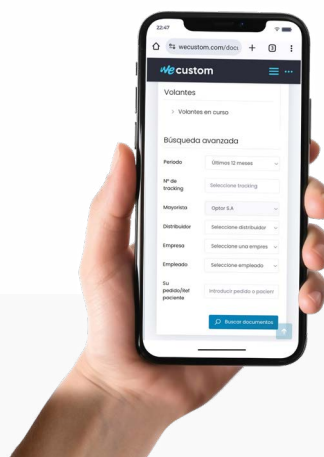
22:47

wecustom.com/doc

3

wecustom

Volantes

Volantes en curso

Búsqueda avanzada

Periodo
Últimos 12 meses

Nº de tracking
Seleccione tracking

Mayorista
Optor S.A

Distribuidor
Seleccione distribuidor

Empresa
Seleccione una empresa

Empleado
Seleccione empleado

Su pedido/Ref paciente
Introducir pedido o pacien

Buscar documentos